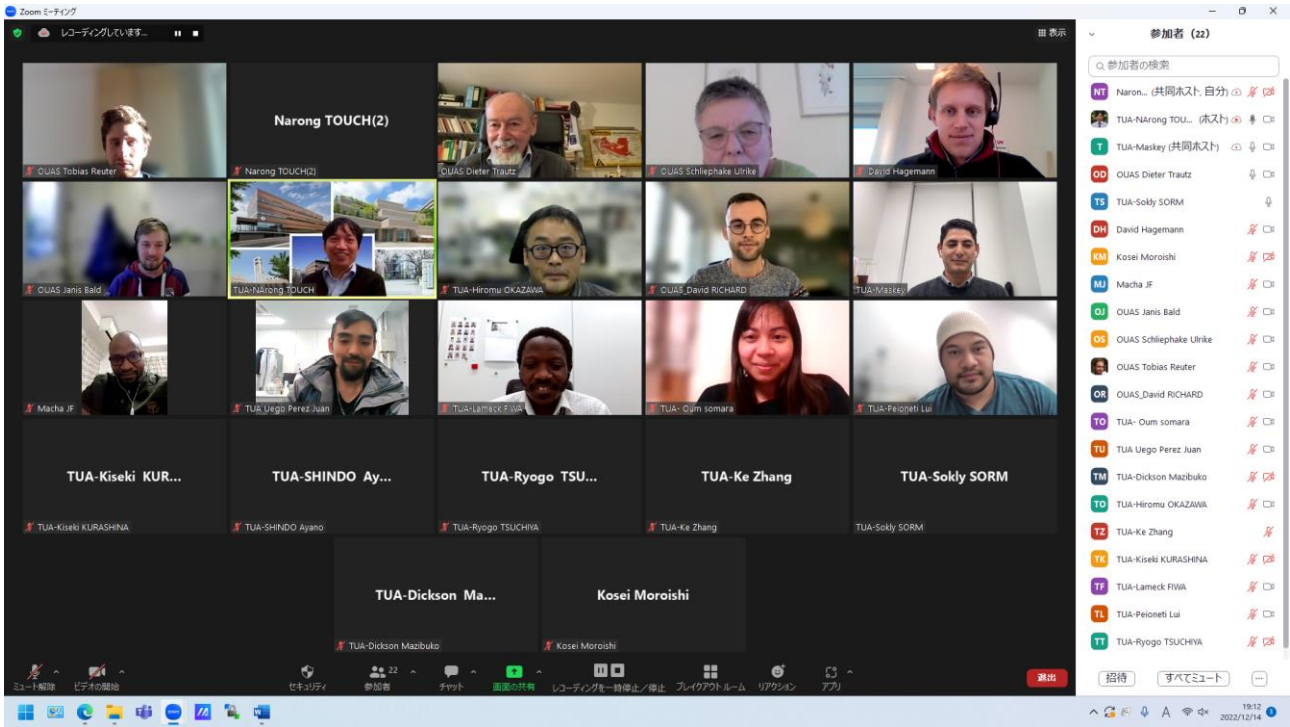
Zoom ミーティング

レコーディングしています...

表示

OUAS Tobias Reuter

Narong TOUCH(2)

Narong TOUCH(2)

OUAS Dieter Trautz

OUAS Schliephake Ulrike

David Hagemann

OUAS Janis Bald

TUA-NArong TOUCH

TUA-Hiromu OKAZAWA

OUAS_David RICHARD

TUA-Maskey

Macha JF

TUA Uego Perez Juan

TUA-Lameck FIWA

TUA- Oum somara

TUA-Peioneti Lui

TUA-Kiseki KUR...

TUA-Kiseki KURASHINA

TUA-SHINDO Ay...

TUA-SHINDO Ayano

TUA-Ryogo TSU...

TUA-Ryogo TSUCHIYA

TUA-Ke Zhang

TUA-Ke Zhang

TUA-Sokly SORM

TUA-Sokly SORM

TUA-Dickson Ma...

TUA-Dickson Mazibuko

Kosei Moroishi

Kosei Moroishi

ミュート解除 ビデオの開始 セキュリティ 22 参加者 チャット 画面の共有 レコーディングを一時停止/停止 ブレイクアウトルーム リアクション アプリ 退出

参加者 (22)

参加者の検索

NT Naron... (共同ホスト, 自分)
TUA-NArong TOU... (ホスト)
T TUA-Maskey (共同ホスト)
OD OUAS Dieter Trautz
TS TUA-Sokly SORM
DH David Hagemann
KM Kosei Moroishi
MJ Macha JF
OJ OUAS Janis Bald
OS OUAS Schliephake Ulrike
OUAS Tobias Reuter
OR OUAS_David RICHARD
TO TUA- Oum somara
TU TUA Uego Perez Juan
TM TUA-Dickson Mazibuko
TO TUA-Hiromu OKAZAWA
TZ TUA-Ke Zhang
TK TUA-Kiseki KURASHINA
TF TUA-Lameck FIWA
TL TUA-Peioneti Lui
TT TUA-Ryogo TSUCHIYA

招待 すべてミュート ...

A 19:12 2022/12/14